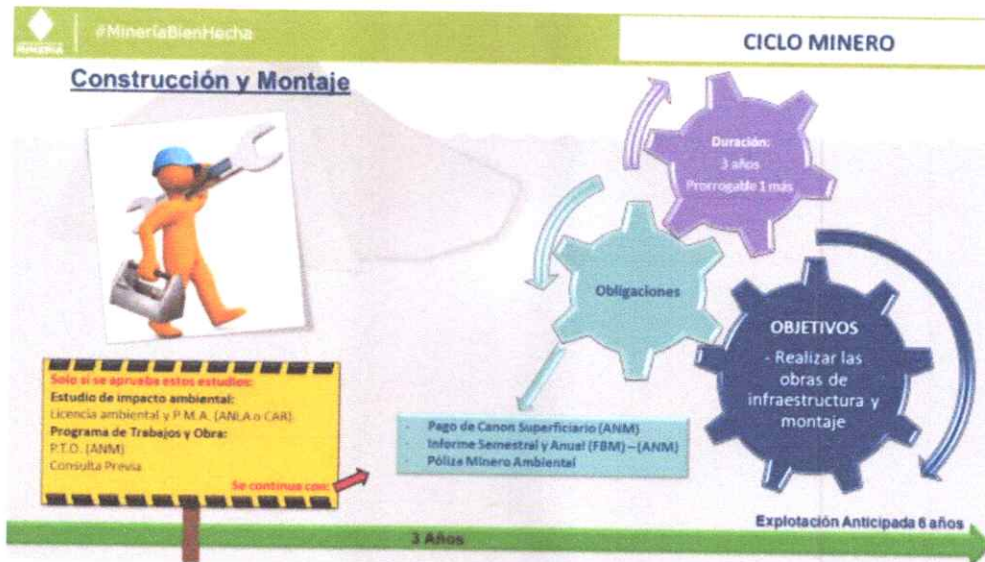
MINERÍA

#MineríaBienHecha

CICLO MINERO

Construcción y Montaje

Duración:
3 años
Prorrogable 1 más

Obligaciones

OBJETIVOS
- Realizar las obras de infraestructura y montaje

Solo si se aprueban estos estudios:
Estudio de impacto ambiental:
Licencia ambiental y P.M.A. (ANLA o CAR)
Programa de Trabajos y Obra:
P.T.O. (ANM)
Consulta Previa

Se continua con:

- Pago de Canon Superficiario (ANM)
- Informe Semestral y Anual (FBM) – (ANM)
- Póliza Minero Ambiental

Explotación Anticipada 6 años

3 Años